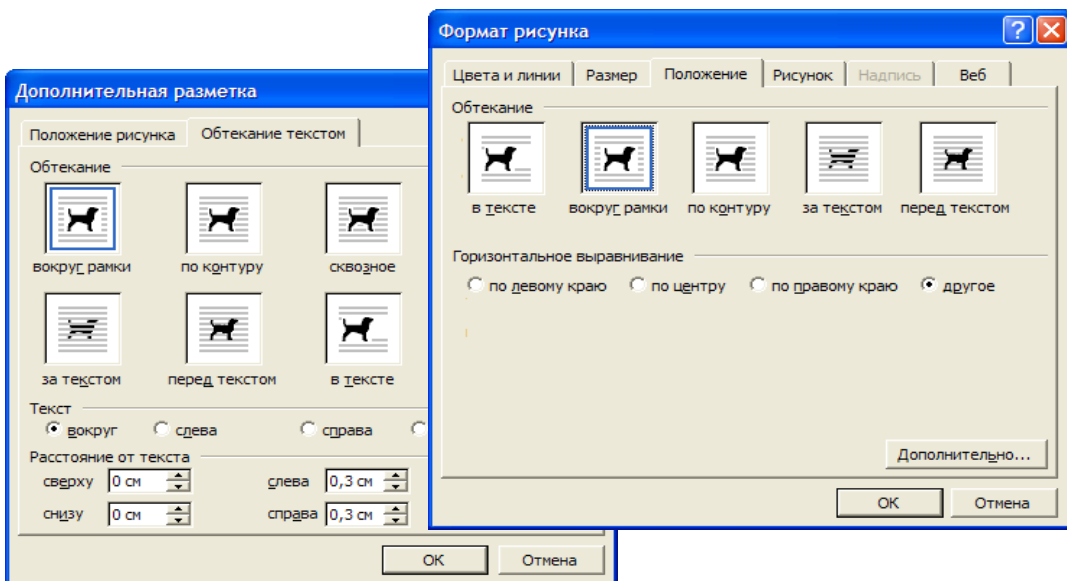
Дополнительная разметка

Положение рисунка | Обтекание текстом

Обтекание

вокруг рамки
по контуру
сквозное
за текстом
перед текстом
в тексте

Текст
вокруг
слева
справа

Расстояние от текста
сверху 0 см
снизу 0 см
слева 0,3 см
справа 0,3 см

ОК
Отмена

Формат рисунка

Цвета и линии | Размер | Положение | Рисунок | Надпись | Веб

Обтекание

в тексте
вокруг рамки
по контуру
за текстом
перед текстом

Горизонтальное выравнивание
по левому краю
по центру
по правому краю
другое

Дополнительно...

ОК
Отмена